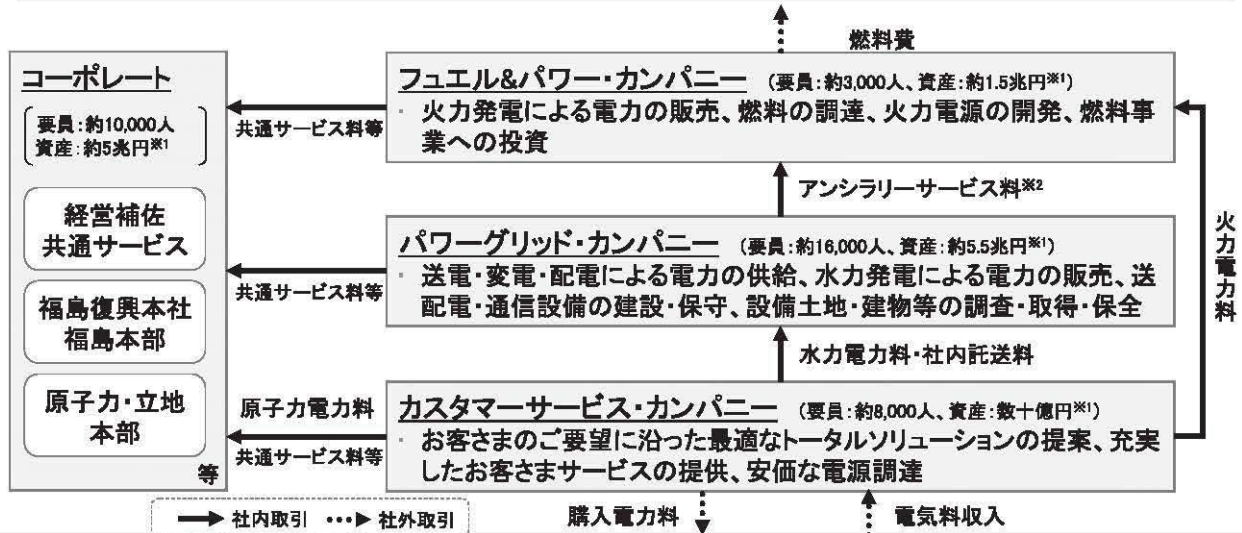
燃料費

コーポレート

要員：約10,000人
資産：約5兆円※1

経営補佐
共通サービス

福島復興本社
福島本部

原子力・立地
本部

等

共通サービス料等

フュエル&パワー・カンパニー （要員：約3,000人、資産：約1.5兆円※1）

・ 火力発電による電力の販売、燃料の調達、火力電源の開発、燃料事業への投資

アンシラリーサービス料※2

共通サービス料等

パワーグリッド・カンパニー （要員：約16,000人、資産：約5.5兆円※1）

・ 送電・変電・配電による電力の供給、水力発電による電力の販売、送配電・通信設備の建設・保守、設備土地・建物等の調査・取得・保全

水力電力料・社内託送料

火力電力料

原子力電力料

共通サービス料等

カスタマーサービス・カンパニー （要員：約8,000人、資産：数十億円※1）

・ お客さまのご要望に沿った最適なトータルソリューションの提案、充実したお客さまサービスの提供、安価な電源調達

社内取引　社外取引

購入電力料

電気料収入